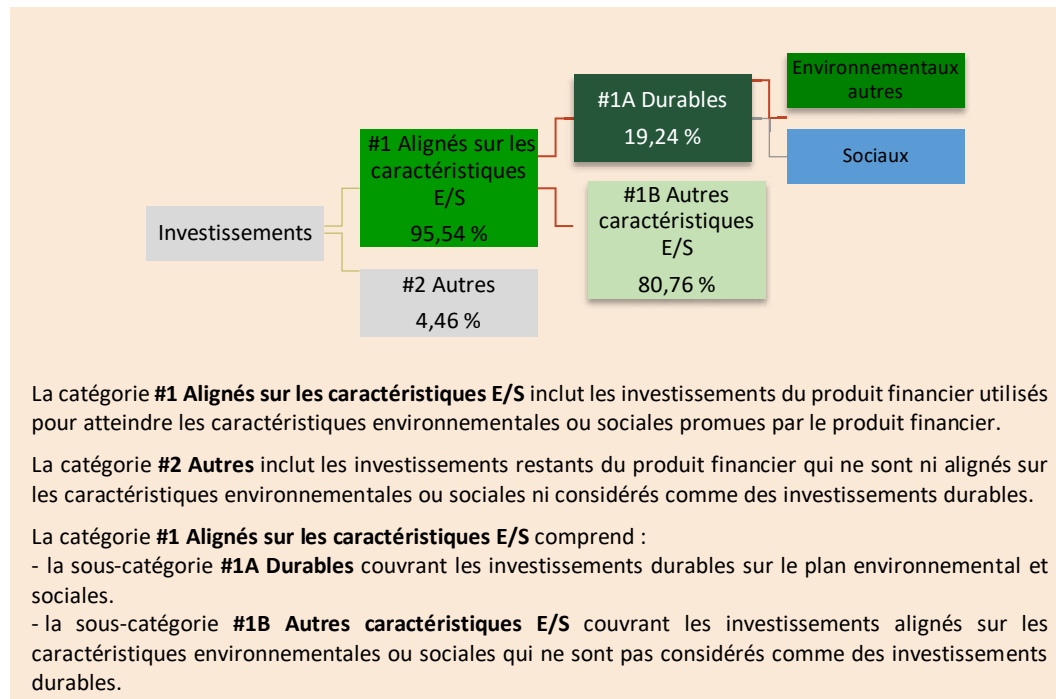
Investissements

#1 Alignés sur les caractéristiques E/S
95,54 %

#2 Autres
4,46 %

#1A Durables
19,24 %

#1B Autres caractéristiques E/S
80,76 %

Environnementaux autres

Sociaux

La catégorie **#1 Alignés sur les caractéristiques E/S** inclut les investissements du produit financier utilisés pour atteindre les caractéristiques environnementales ou sociales promues par le produit financier.

La catégorie **#2 Autres** inclut les investissements restants du produit financier qui ne sont ni alignés sur les caractéristiques environnementales ou sociales ni considérés comme des investissements durables.

La catégorie **#1 Alignés sur les caractéristiques E/S** comprend :
- la sous-catégorie **#1A Durables** couvrant les investissements durables sur le plan environnemental et sociales.
- la sous-catégorie **#1B Autres caractéristiques E/S** couvrant les investissements alignés sur les caractéristiques environnementales ou sociales qui ne sont pas considérés comme des investissements durables.